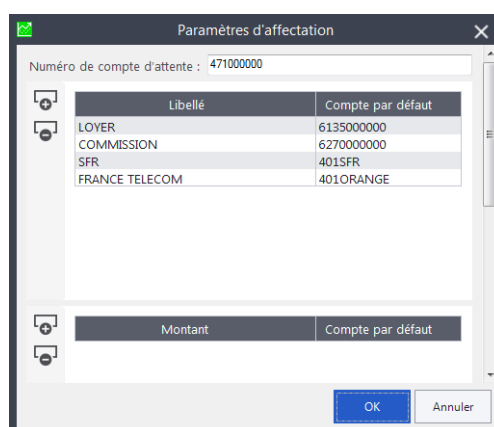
Paramètres d'affectation

Numéro de compte d'attente : 471000000

| Libellé | Compte par défaut |
|---|---|
| LOYER | 6135000000 |
| COMMISSION | 6270000000 |
| SFR | 401SFR |
| FRANCE TELECOM | 401ORANGE |

| Montant | Compte par défaut |
|---|---|

OK
Annuler